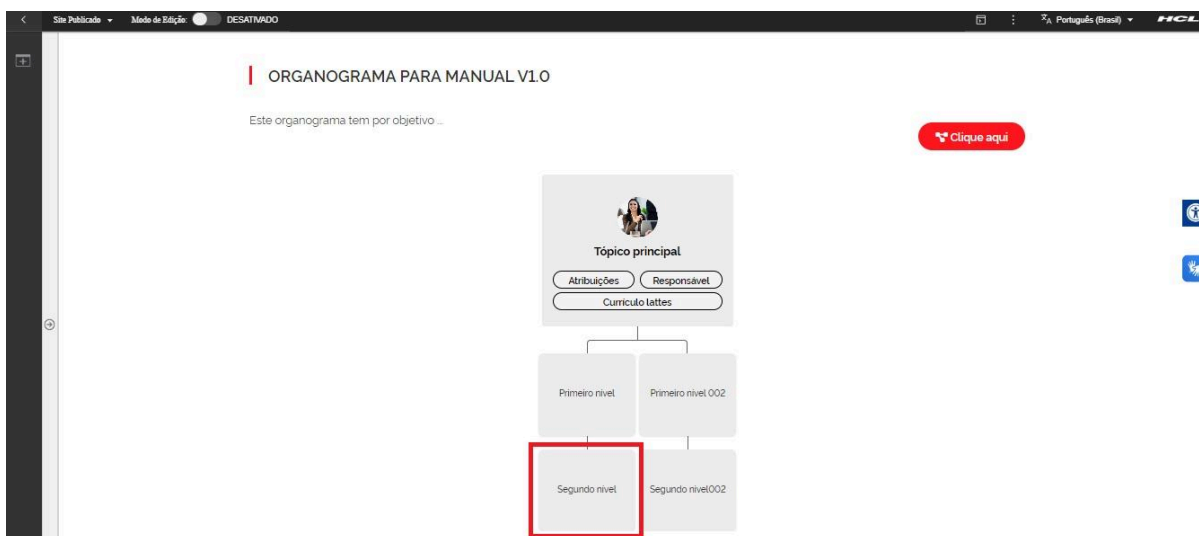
Site Publicado ▾ Modo de Edição: DESATIVADO

Português (Brasil) ▾ HCL

ORGANOGRAMA PARA MANUAL V1.0

Este organograma tem por objetivo ...

Clique aqui

Tópico principal

Atribuições

Responsável

Currículo lattes

Primeiro nivel

Primeiro nivel 002

Segundo nivel

Segundo nivel002